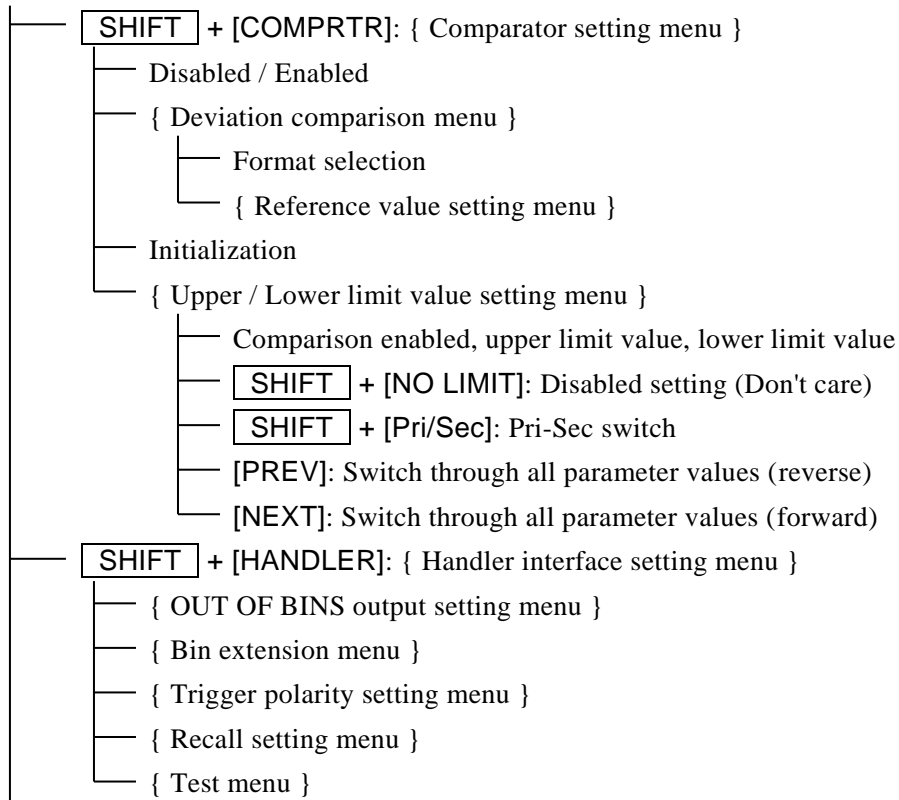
SHIFT + [COMPRTR]: { Comparator setting menu }

Disabled / Enabled

{ Deviation comparison menu }

Format selection

{ Reference value setting menu }

Initialization

{ Upper / Lower limit value setting menu }

Comparison enabled, upper limit value, lower limit value

SHIFT + [NO LIMIT]: Disabled setting (Don't care)

SHIFT + [Pri/Sec]: Pri-Sec switch

[PREV]: Switch through all parameter values (reverse)

[NEXT]: Switch through all parameter values (forward)

SHIFT + [HANDLER]: { Handler interface setting menu }

{ OUT OF BINS output setting menu }

{ Bin extension menu }

{ Trigger polarity setting menu }

{ Recall setting menu }

{ Test menu }